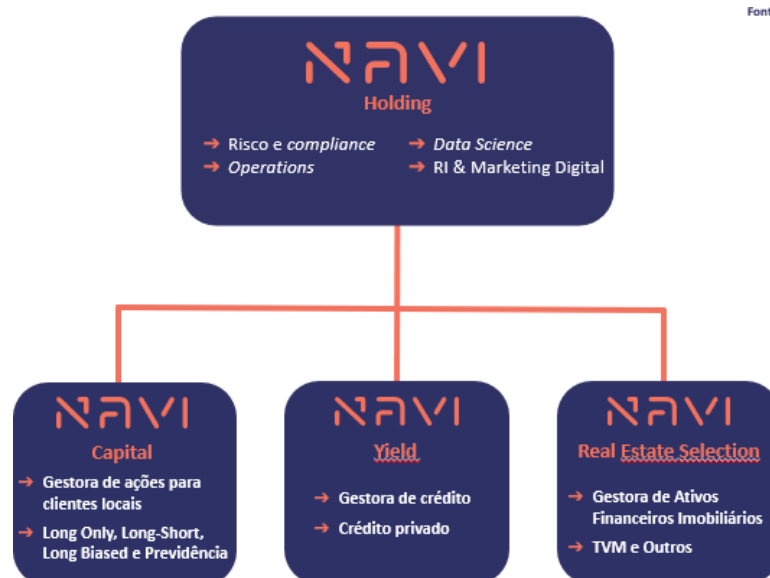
Font

NAVI
Holding

➔ Risco e compliance
➔ Operations
➔ Data Science
➔ RI & Marketing Digital

NAVI
Capital
➔ Gestora de ações para clientes locais
➔ Long Only, Long-Short, Long Biased e Previdência

NAVI
Yield
➔ Gestora de crédito
➔ Crédito privado

NAVI
Real Estate Selection
➔ Gestora de Ativos Financeiros Imobiliários
➔ TVM e Outros